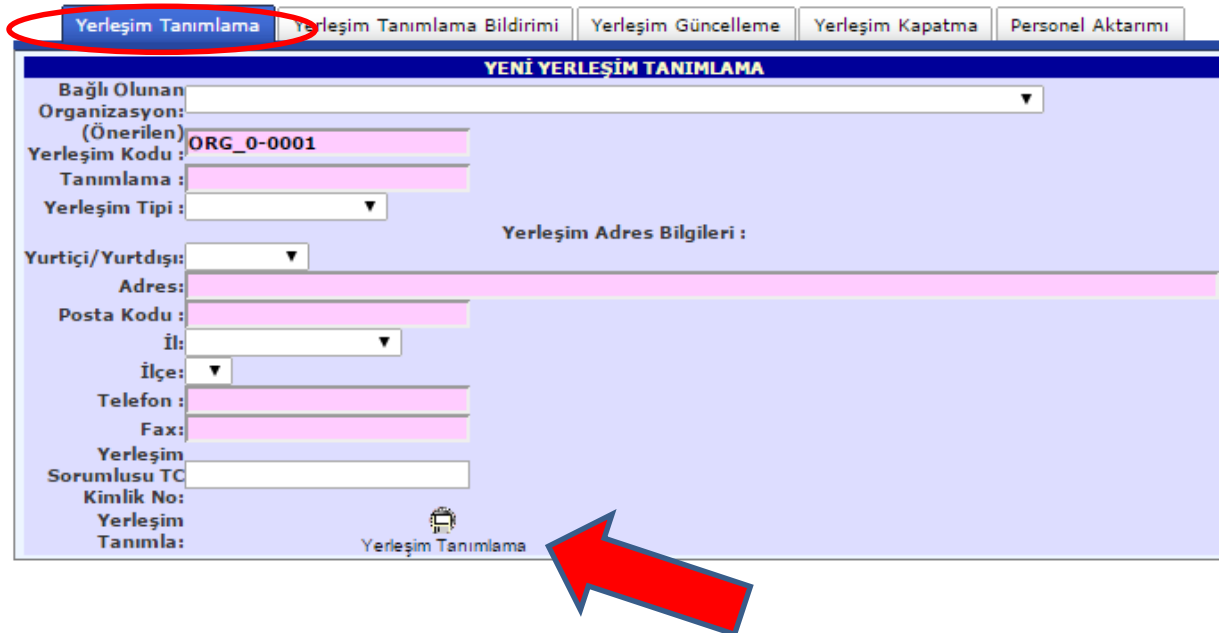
Yerleşim Tanımlama | Yerleşim Tanımlama Bildirimi | Yerleşim Güncelleme | Yerleşim Kapatma | Personel Aktarımı

YENİ YERLEŞİM TANIMLAMA

Bağlı Olunan Organizasyon:

(Önerilen) Yerleşim Kodu : ORG_0-0001

Tanımlama :

Yerleşim Tipi :

Yerleşim Adres Bilgileri :

Yurtiçi/Yurtdışı:

Adres:

Posta Kodu :

İl:

İlçe:

Telefon :

Fax:

Yerleşim Sorumlusu TC Kimlik No:

Yerleşim Tanımla:

Yerleşim Tanımlama